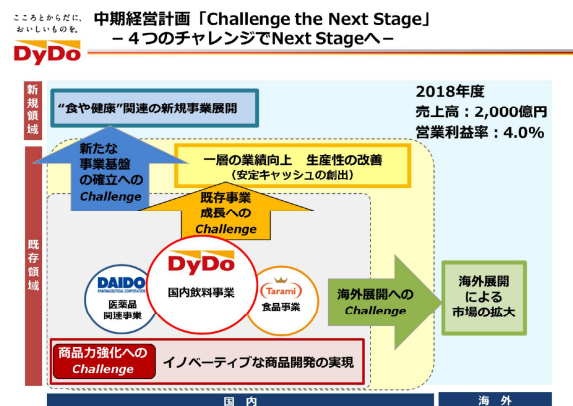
こころとからだに、おいしいものを。
DyDo

中期経営計画「Challenge the Next Stage」
－４つのチャレンジでNext Stageへ－

2018年度
売上高：2,000億円
営業利益率：4.0%

新規領域

既存領域

"食や健康"関連の新規事業展開

新たな事業基盤の確立へのChallenge

一層の業績向上　生産性の改善
（安定キャッシュの創出）

既存事業成長へのChallenge

DAIDO
医薬品関連事業

DyDo
国内飲料事業

Tarami
食品事業

海外展開へのChallenge

海外展開による市場の拡大

商品力強化へのChallenge

イノベーティブな商品開発の実現

国内

海外